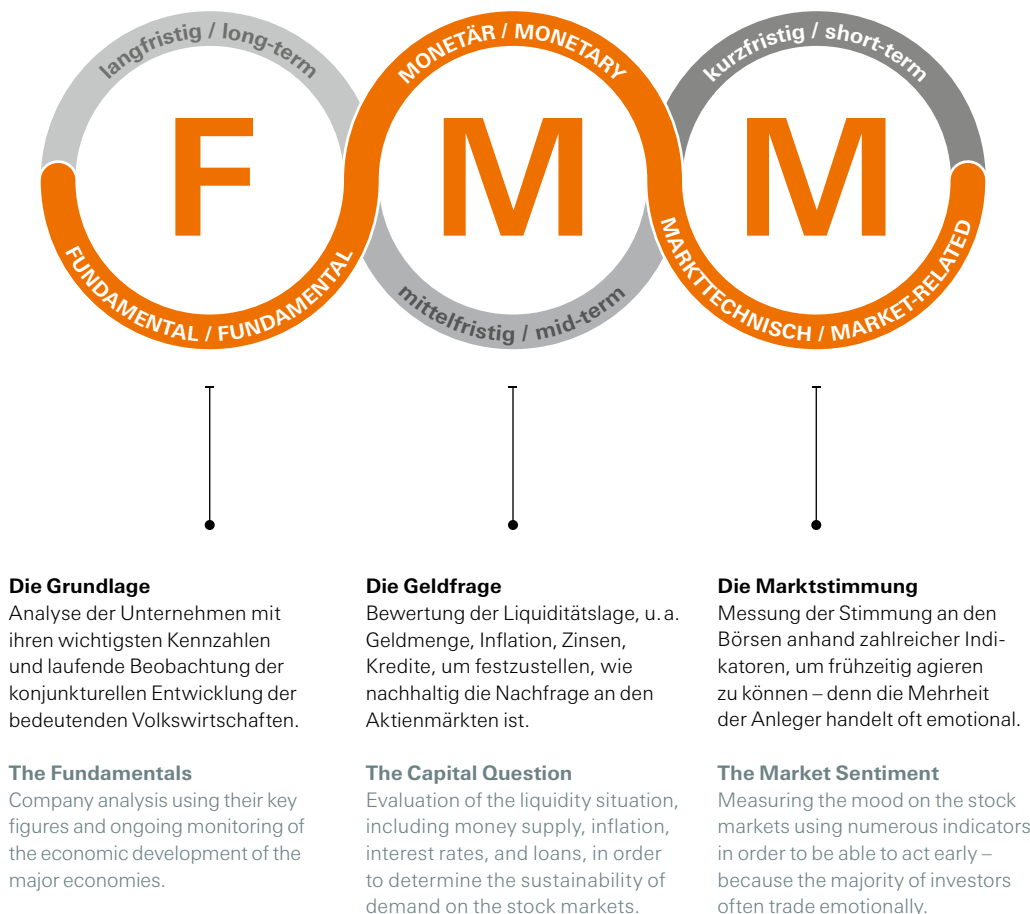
langfristig / long-term

MONETÄR / MONETARY

kurzfristig / short-term

F

M

M

FUNDAMENTAL / FUNDAMENTAL

mittelfristig / mid-term

MARKTTECHNISCH / MARKET-RELATED

Die Grundlage
Analyse der Unternehmen mit ihren wichtigsten Kennzahlen und laufende Beobachtung der konjunkturellen Entwicklung der bedeutenden Volkswirtschaften.

The Fundamentals
Company analysis using their key figures and ongoing monitoring of the economic development of the major economies.

Die Geldfrage
Bewertung der Liquiditätslage, u. a. Geldmenge, Inflation, Zinsen, Kredite, um festzustellen, wie nachhaltig die Nachfrage an den Aktienmärkten ist.

The Capital Question
Evaluation of the liquidity situation, including money supply, inflation, interest rates, and loans, in order to determine the sustainability of demand on the stock markets.

Die Marktstimmung
Messung der Stimmung an den Börsen anhand zahlreicher Indikatoren, um frühzeitig agieren zu können – denn die Mehrheit der Anleger handelt oft emotional.

The Market Sentiment
Measuring the mood on the stock markets using numerous indicators in order to be able to act early – because the majority of investors often trade emotionally.